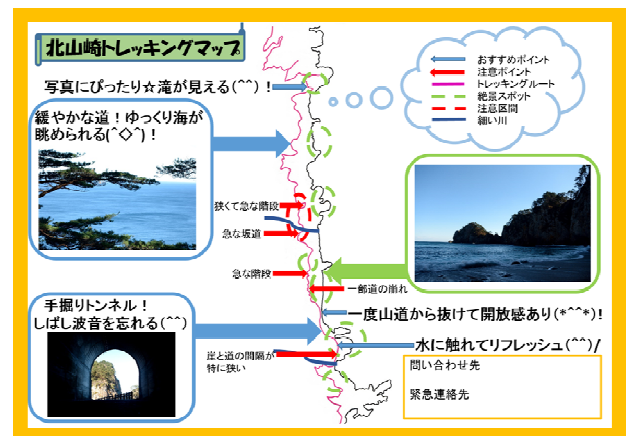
北山崎トレッキングマップ

写真にぴったり☆滝が見える(^^)!

おすすめポイント
注意ポイント
トレッキングルート
絶景スポット
注意区間
細い川

緩やかな道!ゆっくり海が眺められる(^◇^)!

狭くて急な階段

急な坂道

急な階段

一部道の崩れ

一度山道から抜けて開放感あり(*^^*)!

手掘りトンネル!
しばし波音を忘れる(^^)

崖と道の間隔が特に狭い

水に触れてリフレッシュ(^^)/

問い合わせ先

緊急連絡先